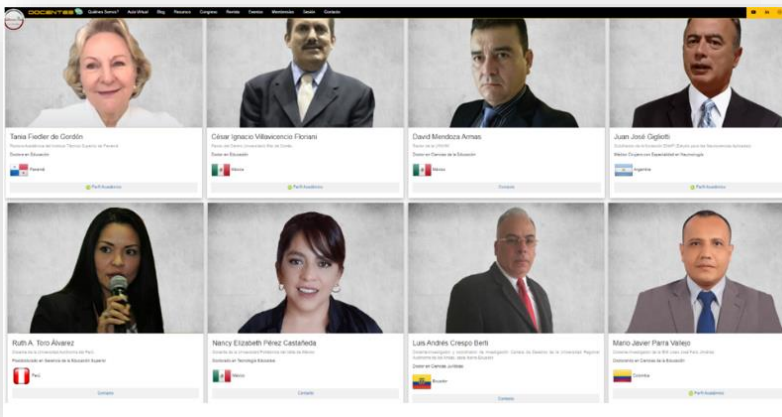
DOCENTES Quiénes Somos? Aula Virtual Blog Recursos Congreso Revista Eventos Membresías Sesión Contacto

Tania Fiedler de Gordón
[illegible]
Doctora en Educación
Panamá
Perfil Académico

César Ignacio Villavicencio Floriani
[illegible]
Doctor en Educación
México
Perfil Académico

David Mendoza Armas
Rector de la UNIVM
Doctor en Ciencias de la Educación
México
Contacto

Juan José Giglietti
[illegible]
Médico Cirujano con Especialidad en Neurocirugía
Argentina
Perfil Académico

Ruth A. Toro Álvarez
Docente de la Universidad Autónoma del Perú
Postdoctorado en Docencia de la Educación Superior
Perú
Contacto

Nancy Elizabeth Pérez Castañeda
Docente de la Universidad Politécnica del Valle de México
Doctorado en Tecnología Educativa
México
Contacto

Luis Andrés Crespo Berti
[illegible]
Doctor en Ciencias Jurídicas
Ecuador
Contacto

Mario Javier Parra Vallejo
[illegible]
Doctorando en Ciencias de la Educación
Colombia
Perfil Académico